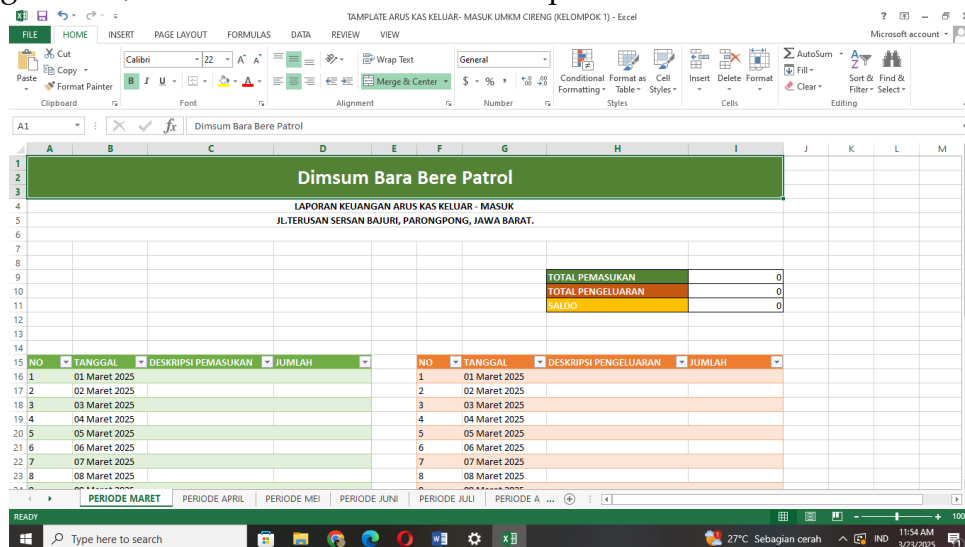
TAMPLATE ARUS KAS KELUAR- MASUK UMKM CIRENG (KELOMPOK 1) - Excel

? – ×

FILE HOME INSERT PAGE LAYOUT FORMULAS DATA REVIEW VIEW Microsoft account

Cut Copy Format Painter Paste Clipboard

Calibri 22 A A B I U Font

Wrap Text Merge & Center Alignment

General $ % , .00 .0 Number

Conditional Formatting Format as Table Cell Styles Styles

Insert Delete Format Cells

AutoSum Fill Clear Sort & Filter Find & Select Editing

A1 fx Dimsum Bara Bere Patrol

Dimsum Bara Bere Patrol

LAPORAN KEUANGAN ARUS KAS KELUAR - MASUK

JL.TERUSAN SERSAN BAJURI, PARONGPONG, JAWA BARAT.

| TOTAL PEMASUKAN | 0 |
|---|---|
| TOTAL PENGELUARAN | 0 |
| SALDO | 0 |

| NO | TANGGAL | DESKRIPSI PEMASUKAN | JUMLAH |
|---|---|---|---|
| 1 | 01 Maret 2025 | | |
| 2 | 02 Maret 2025 | | |
| 3 | 03 Maret 2025 | | |
| 4 | 04 Maret 2025 | | |
| 5 | 05 Maret 2025 | | |
| 6 | 06 Maret 2025 | | |
| 7 | 07 Maret 2025 | | |
| 8 | 08 Maret 2025 | | |

| NO | TANGGAL | DESKRIPSI PENGELUARAN | JUMLAH |
|---|---|---|---|
| 1 | 01 Maret 2025 | | |
| 2 | 02 Maret 2025 | | |
| 3 | 03 Maret 2025 | | |
| 4 | 04 Maret 2025 | | |
| 5 | 05 Maret 2025 | | |
| 6 | 06 Maret 2025 | | |
| 7 | 07 Maret 2025 | | |
| 8 | 08 Maret 2025 | | |

PERIODE MARET PERIODE APRIL PERIODE MEI PERIODE JUNI PERIODE JULI PERIODE A ...

READY

Type here to search

27°C Sebagian cerah IND 11:54 AM 3/23/2025